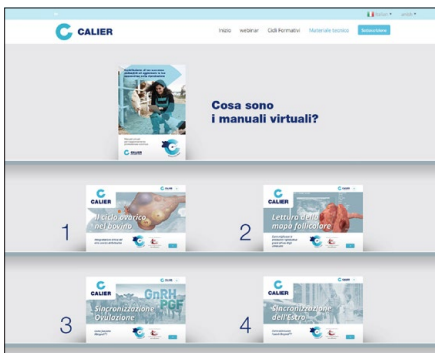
Italiano ▾ accedi ▾

CALIER

Inizio webinar Cicli formativi Materiale tecnico Iscriversi

Cosa sono i manuali virtuali?

1
CALIER
Il ciclo ovarico nel bovino

2
CALIER
Lettura della mappa follicolare

3
CALIER
Sincronizzazione Ovulazione
GnRH
PGF

4
CALIER
Sincronizzazione dell'Estro